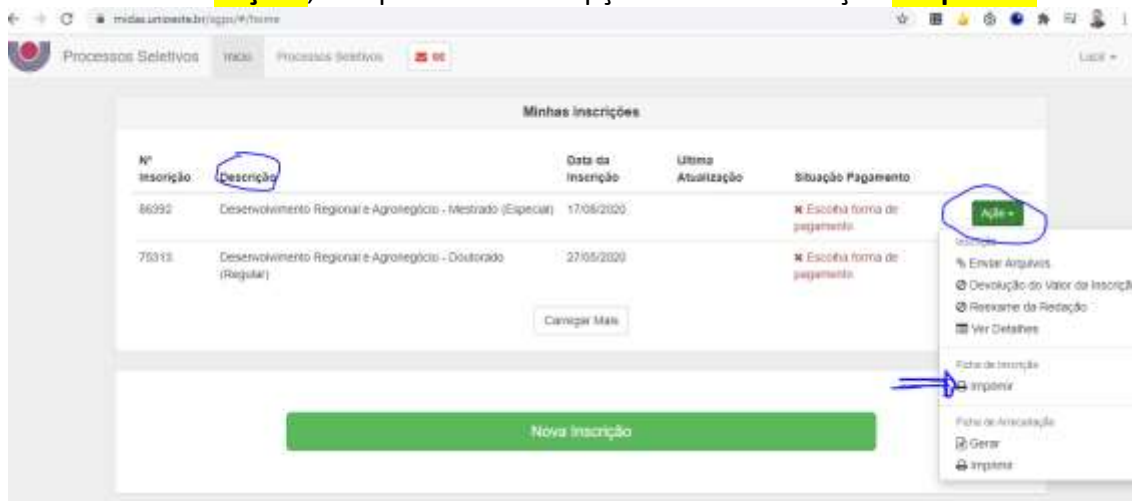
midas.unioeste.br/sgps/#/home

Processos Seletivos Início Processos Seletivos

Minhas Inscrições

| Nº Inscrição | Descrição | Data da Inscrição | Ultima Atualização | Situação Pagamento | |
|---|---|---|---|---|---|
| 86392 | Desenvolvimento Regional e Agronegócio - Mestrado (Especial) | 17/08/2020 | | ✖ Escolha forma de pagamento | Ação ▾ |
| 75313 | Desenvolvimento Regional e Agronegócio - Doutorado (Regular) | 27/05/2020 | | ✖ Escolha forma de pagamento | |

Carregar Mais

Nova Inscrição

Inscrição
Enviar Arquivos
Devolução do Valor da Inscrição
Reexame da Redação
Ver Detalhes
Ficha de Inscrição
Imprimir
Ficha de Arrecadação
Gerar
Imprimir